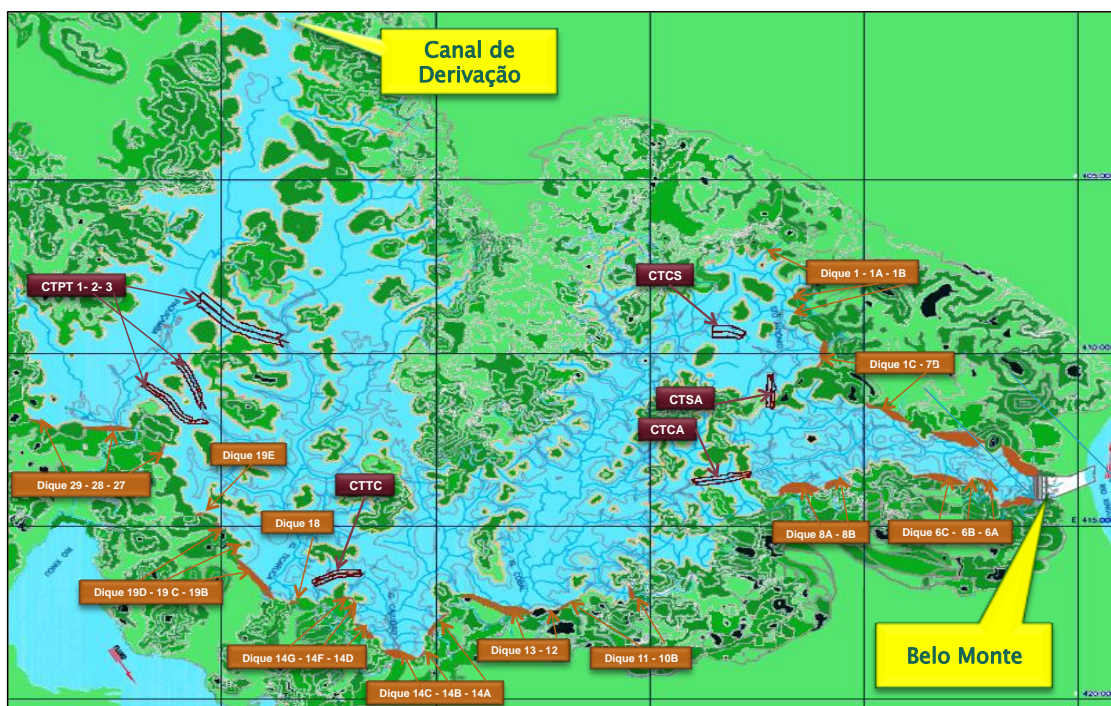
Canal de Derivação

CTPT 1- 2- 3

CTCS

Dique 1 - 1A - 1B

Dique 1C - 7D

CTSA

CTCA

Dique 19E

Dique 29 - 28 - 27

CTTC

Dique 18

Dique 19D - 19 C - 19B

Dique 8A - 8B

Dique 6C - 6B - 6A

Dique 14G - 14F - 14D

Dique 13 - 12

Dique 11 - 10B

Dique 14C - 14B - 14A

Belo Monte